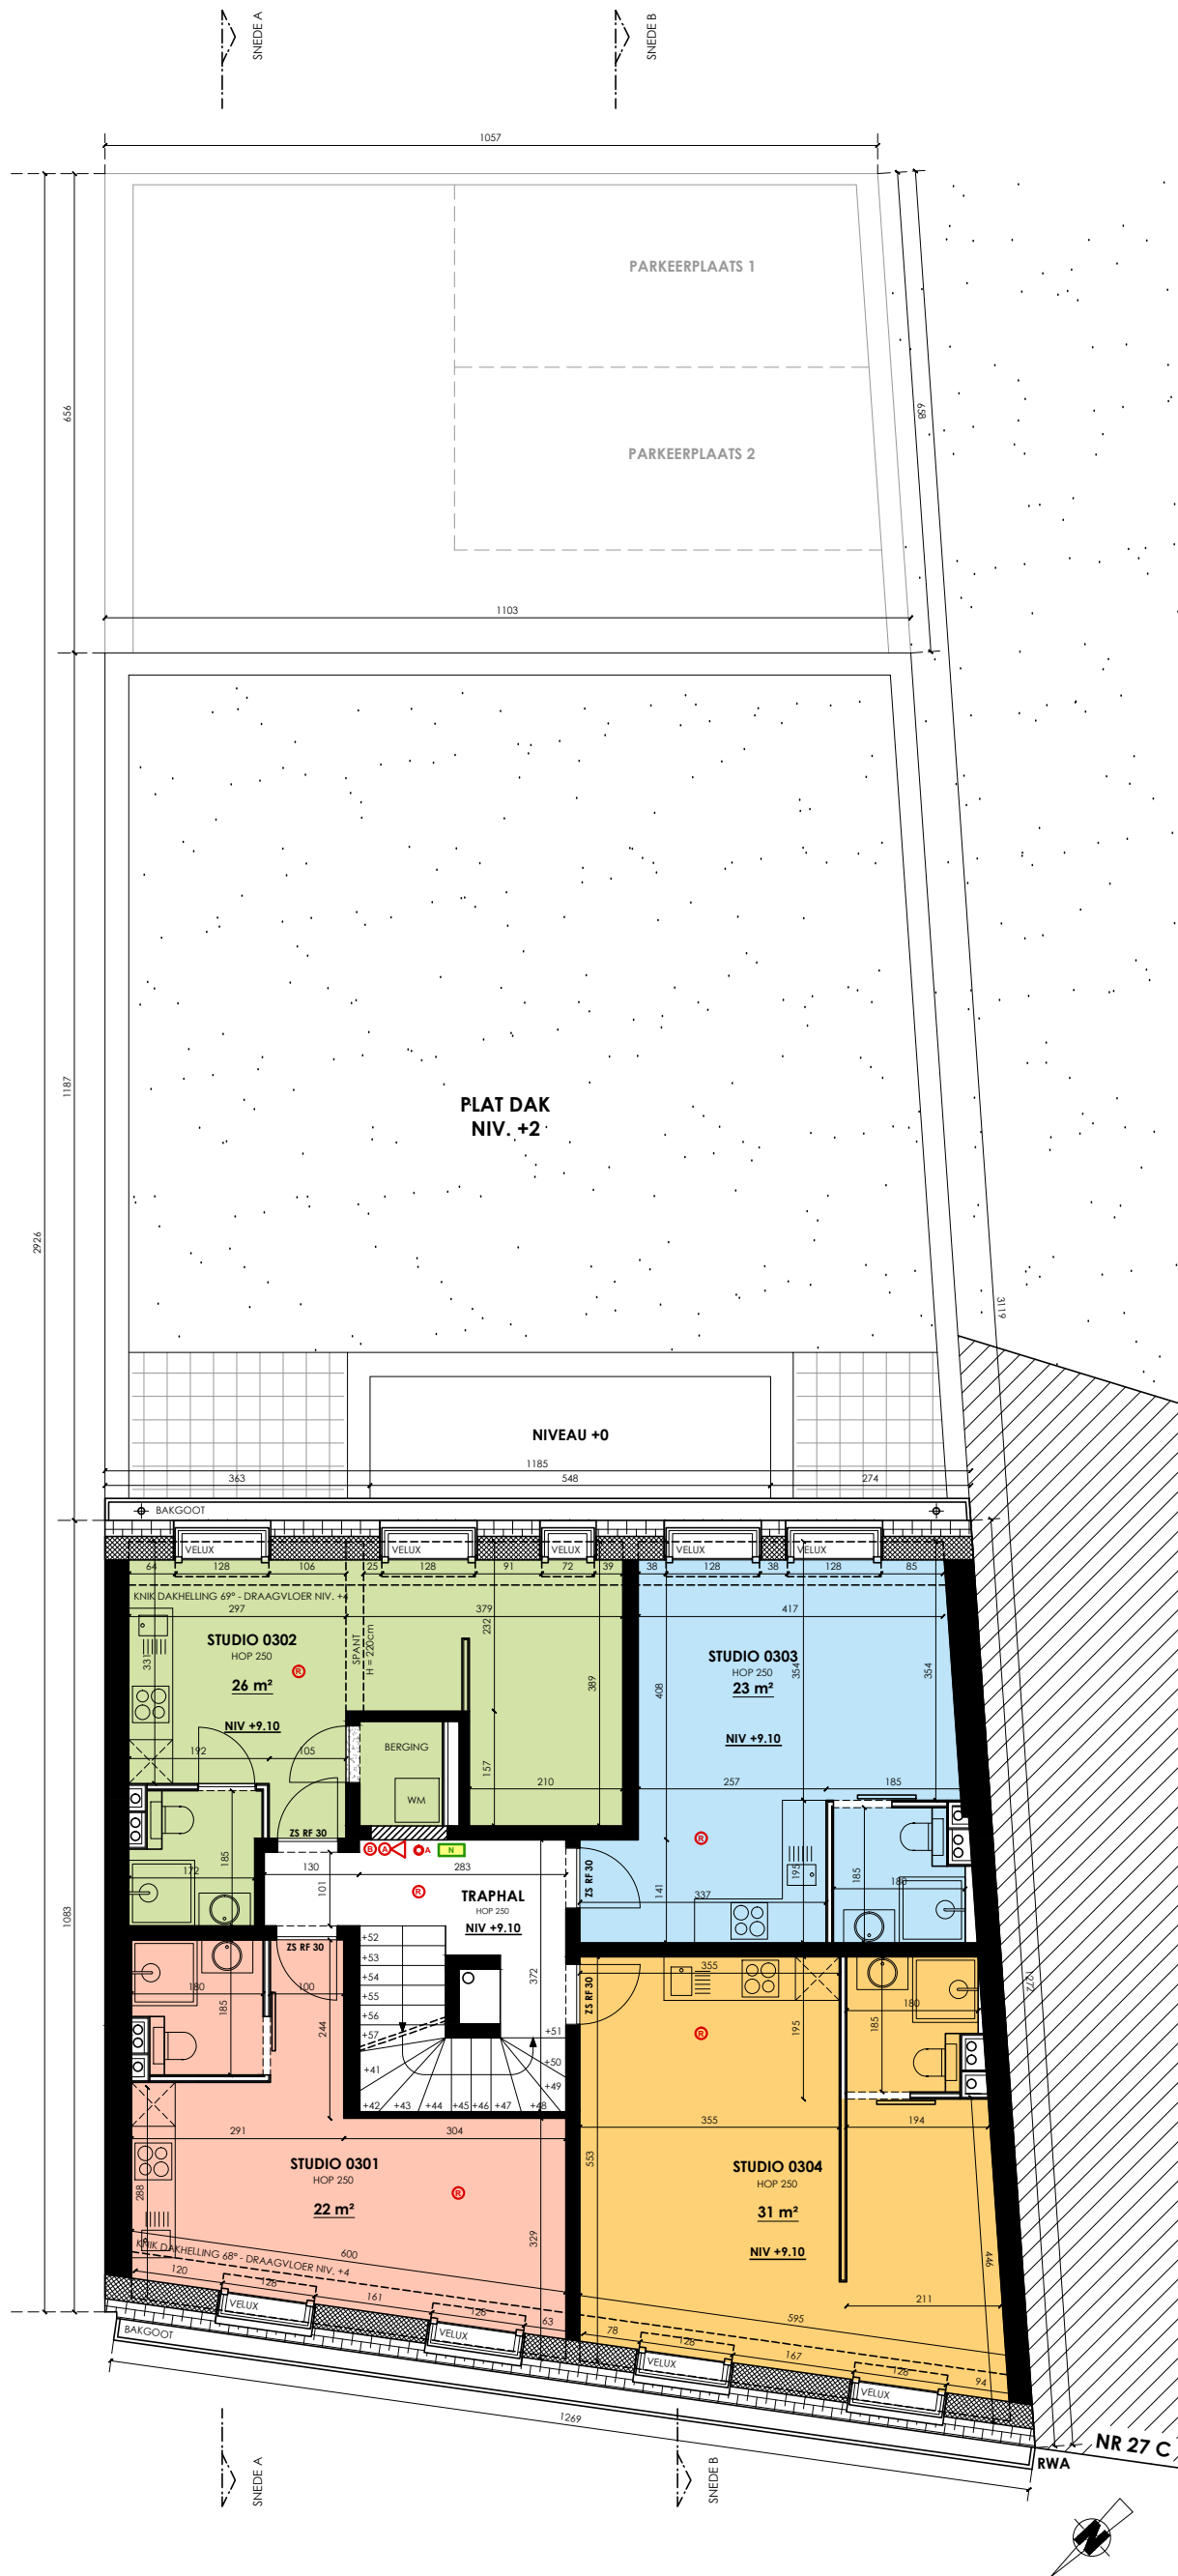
SNEDE A
SNEDE B
1057
PARKEERPLAATS 1
PARKEERPLAATS 2
656
858
1103
1187
2926
PLAT DAK
NIV. +2
3119
NIVEAU +0
1185
363
548
274
BAKGOOT
VELUX
VELUX
VELUX
VELUX
VELUX
64 128 106 25 128 91 72 39 38 128 38 128 85
KNIK DAKHELLING 69° - DRAAGVLOER NIV. +4
297
379
417
STUDIO 0302
HOP 250
26 m²
NIV +9.10
331
SPANT H = 220cm
232
389
408
STUDIO 0303
HOP 250
23 m²
NIV +9.10
354
354
192
105
BERGING
WM
157
210
257
185
ZS RF 30
N
130
283
101
TRAPHAL
HOP 250
NIV +9.10
ZS RF 30
141
337
195
185
186
172
185
1083
ZS RF 30
+52
+53
+54
+55
+56
+57
+41
+42 +43 +44 +45 +46 +47 +48
+49
+50
+51
372
ZS RF 30
355
195
180
185
180
185
100
244
1272
291
304
355
194
STUDIO 0301
HOP 250
22 m²
288
553
STUDIO 0304
HOP 250
31 m²
NIV +9.10
KNIK DAKHELLING 68° - DRAAGVLOER NIV. +4
600
329
446
120
128
161
128
63
211
595
78
128
167
128
94
VELUX
VELUX
VELUX
VELUX
BAKGOOT
1269
RWA
NR 27 C
SNEDE A
SNEDE B